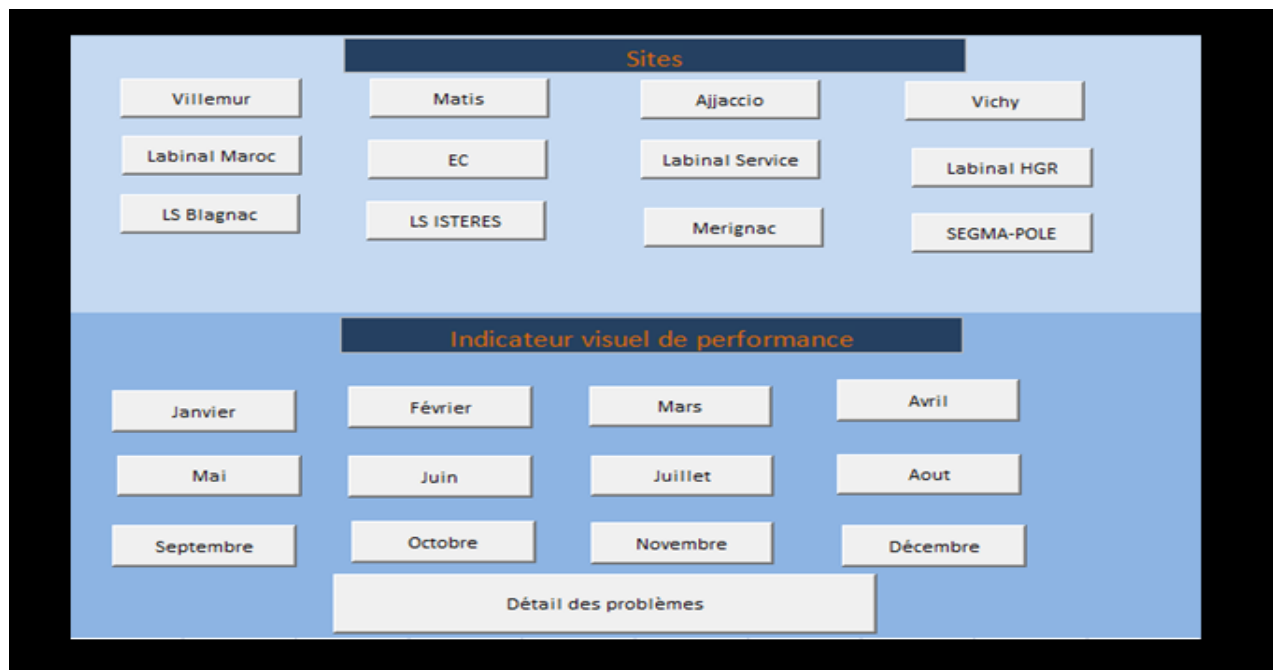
Sites

Villemur
Matis
Ajjaccio
Vichy

Labinal Maroc
EC
Labinal Service
Labinal HGR

LS Blagnac
LS ISTERES
Merignac
SEGMA-POLE

Indicateur visuel de performance

Janvier
Février
Mars
Avril

Mai
Juin
Juillet
Aout

Septembre
Octobre
Novembre
Décembre

Détail des problèmes